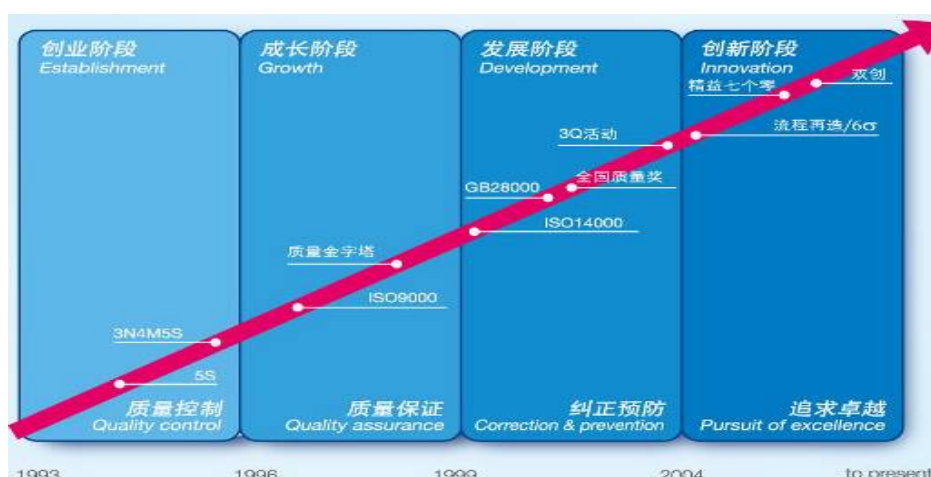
创业阶段
Establishment

成长阶段
Growth

发展阶段
Development

创新阶段
Innovation

双创

精益七个零

流程再造/6σ

3Q活动

GB28000

全国质量奖

ISO14000

质量金字塔

ISO9000

3N4M5S

5S

质量控制
Quality control

质量保证
Quality assurance

纠正预防
Correction & prevention

追求卓越
Pursuit of excellence

1993

1996

1999

2004

to present